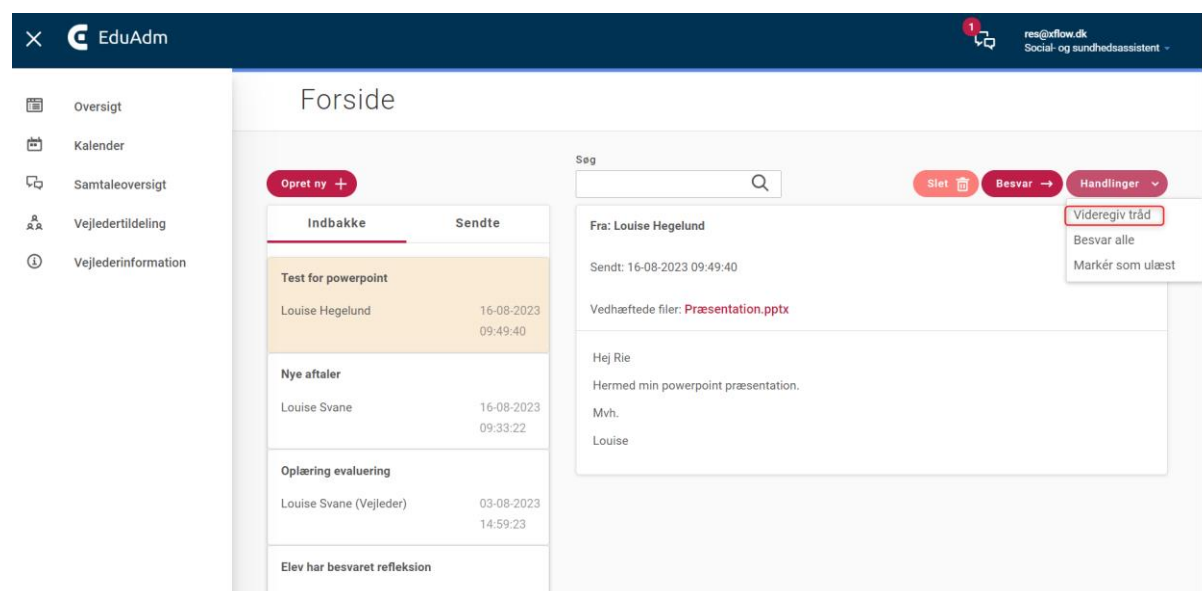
EduAdm

1

res@xflow.dk
Social- og sundhedsassistent

Oversigt
Kalender
Samtaleoversigt
Vejledertildeling
Vejlederinformation

Forside

Opret ny +

Søg

Slet
Besvar →
Handlinger

Videregiv tråd
Besvar alle
Markér som ulæst

Indbakke
Sendte

Test for powerpoint
Louise Hegelund
16-08-2023 09:49:40

Nye aftaler
Louise Svane
16-08-2023 09:33:22

Oplæring evaluering
Louise Svane (Vejleder)
03-08-2023 14:59:23

Elev har besvaret refleksion

Fra: Louise Hegelund

Sendt: 16-08-2023 09:49:40

Vedhæftede filer: Præsentation.pptx

Hej Rie

Hermed min powerpoint præsentation.

Mvh.

Louise